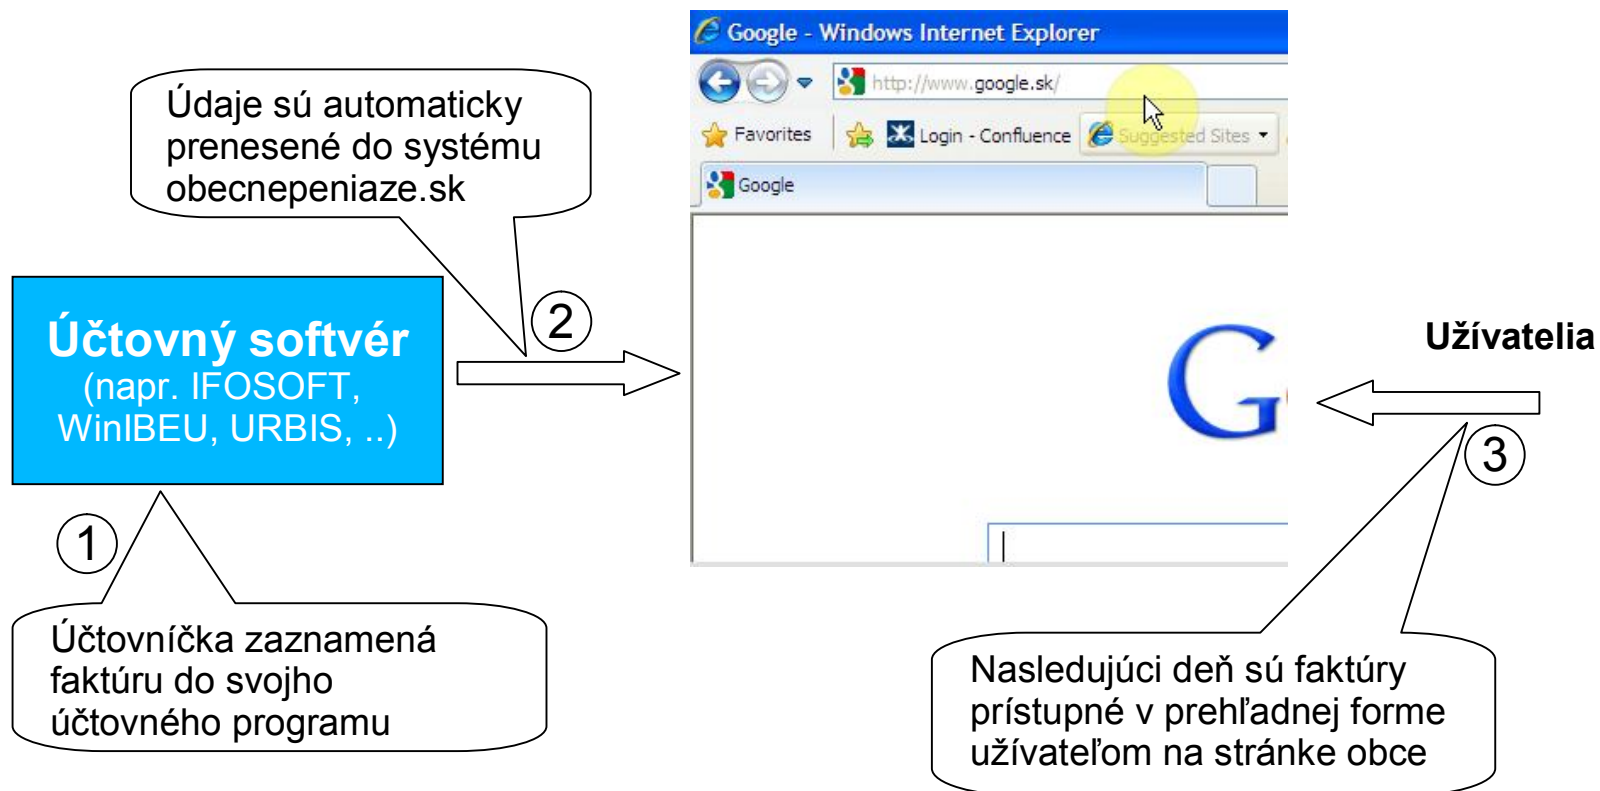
Údaje sú automaticky prenesené do systému obecnepeniaze.sk

Google - Windows Internet Explorer

http://www.google.sk/

Favorites

Login - Confluence

Suggested Sites

Google

G

Účtovný softvér
(napr. IFOSOFT, WinIBEU, URBIS, ..)

2

Užívatelia

3

1

Účtovníčka zaznamená faktúru do svojho účtovného programu

Nasledujúci deň sú faktúry prístupné v prehľadnej forme užívateľom na stránke obce